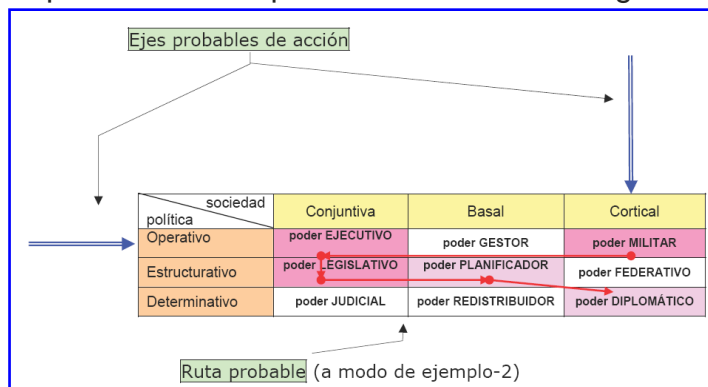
Ejes probables de acción

| sociedad / política | Conjuntiva | Basal | Cortical |
|---|---|---|---|
| Operativo | poder EJECUTIVO | poder GESTOR | poder MILITAR |
| Estructurativo | poder LEGISLATIVO | poder PLANIFICADOR | poder FEDERATIVO |
| Determinativo | poder JUDICIAL | poder REDISTRIBUIDOR | poder DIPLOMÁTICO |

Ruta probable (a modo de ejemplo-2)